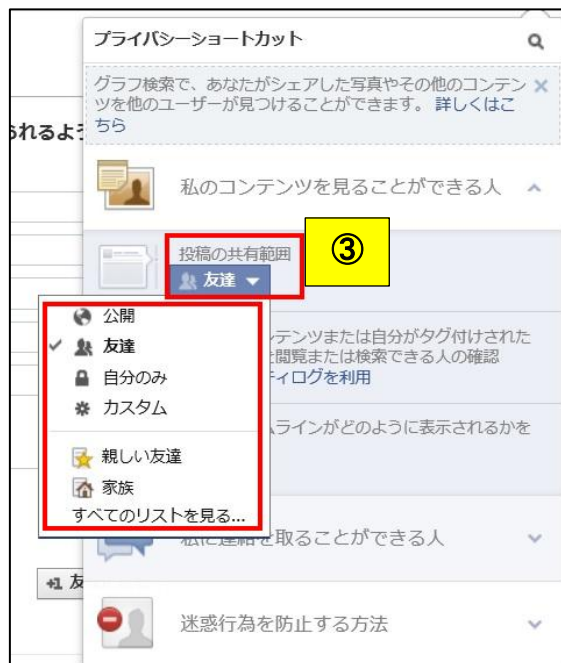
プライバシーショートカット

グラフ検索で、あなたがシェアした写真やその他のコンテンツを他のユーザーが見つけることができます。 詳しくはこちら

られるよう

私のコンテンツを見ることができる人

投稿の共有範囲
友達

③

公開
友達
自分のみ
カスタム
親しい友達
家族
すべてのリストを見る...

ンテンツまたは自分がタグ付けされた
閲覧または検索できる人の確認
ティログを利用

ムラインがどのように表示されるかを

私に連絡を取ることができる人

+1 友

迷惑行為を防止する方法